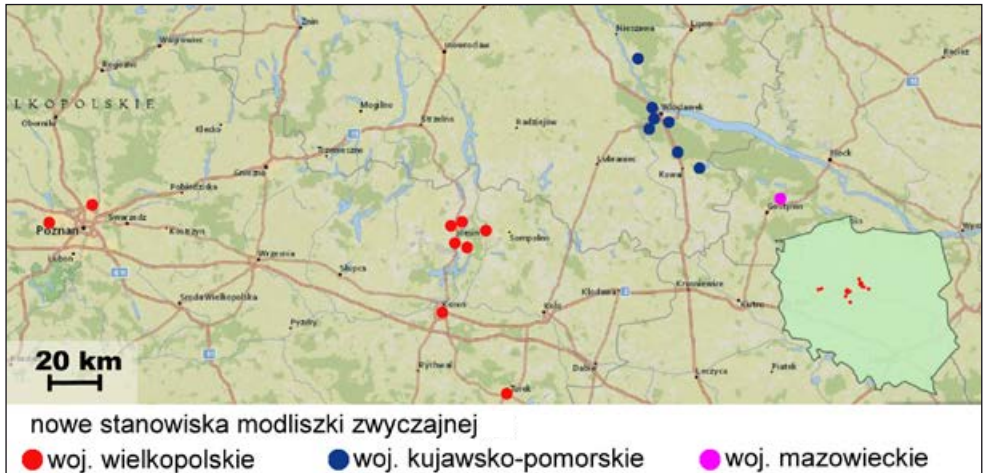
Żnin
Wągrowiec
Inowrocław
Nieszawa
Lipno
Rogoźno
LKOPOLSKIE
Mogilno
Włocławek
Oborniki
Kłecko
Strzelno
Radziejów
Trzemeszno
Gniezno
Lubraniec
Płock
Kowal
Pobiedziska
Gostynin
Swarzędz
Poznań
Kostrzyn
Ślesin
Sompolno
Luboń
Września
Słupca
Środa Wielkopolska
Koło
Kłodawa
Krośniewice
Konin
Kutno
Pyzdry
Rychwał
Dąbie
Łęczyca
Piątek
Turek
20 km
nowe stanowiska modliszki zwyczajnej
woj. wielkopolskie
woj. kujawsko-pomorskie
woj. mazowieckie